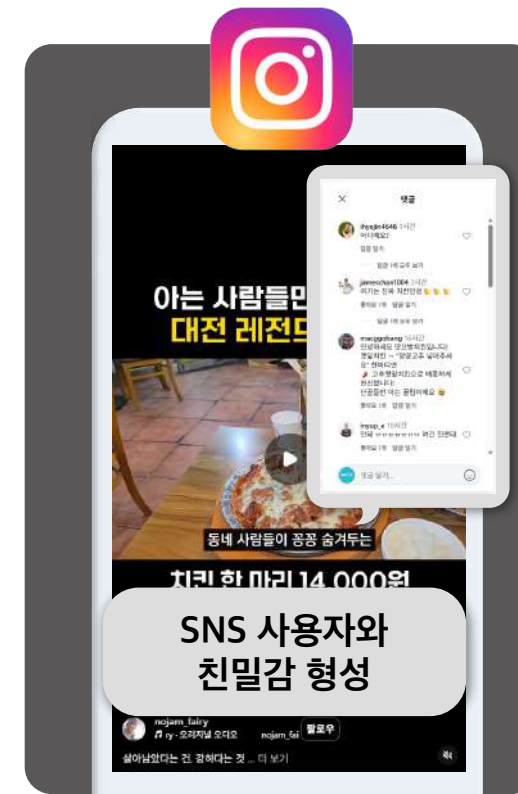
아는 사람들만
대전 레전드

동네 사람들이 꽁꽁 숨겨두는

치킨 한 마리 14,000원

SNS 사용자와
친밀감 형성

nojam_fairy
ry · 오리지널 오디오
nojam_fai 팔로우
살아남았다는 건, 강하다는 것 ... 더 보기

댓글

ifoxjin4646 14시간
어디예요?
답글 달기
답글 1개 모두 보기

jameschun1004 14시간
여기는 진짜 치킨인생
좋아요 1개 답글 달기
답글 1개 모두 보기

macggobang 16시간
안녕하세요 맛코빵입니다
옛날치킨 ~ "양념고추 넣어주세요" 하셔야만
고추양념치킨으로 배출하게 된다고 합니다
인기 고소한 치킨이라 하는 골뱅이에요
좋아요 1개 답글 달기

ingup_e 16시간
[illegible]
좋아요 1개 답글 달기

댓글 달기...